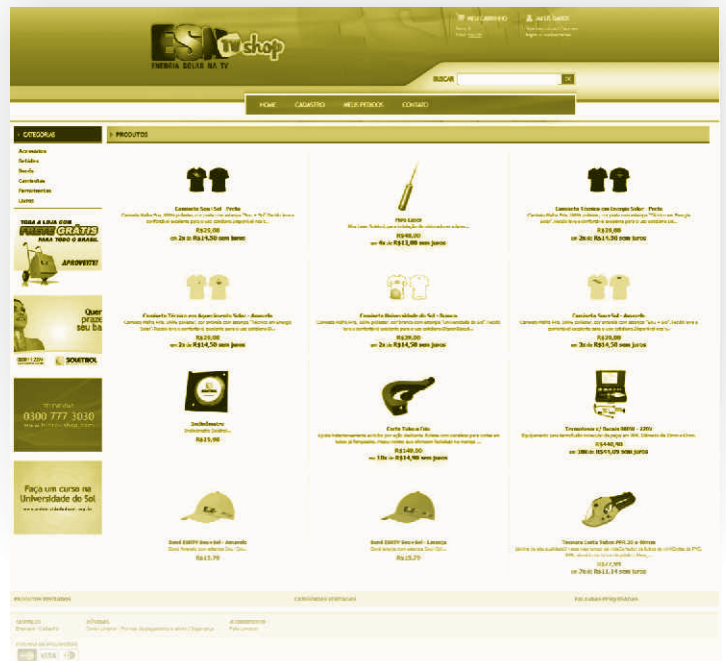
ESN TV shop
ENERGIA SOLAR NA TV

MEU CARRINHO
MEUS DADOS

BUSCAR

HOME
CADASTRO
MEUS PEDIDOS
CONTATO

CATEGORIAS
Acessórios
Bolsões
Bonés
Camisetas
Ferramentas
Livros

TODA A LOJA COM FRETE GRÁTIS PARA TODO O BRASIL
APROVEITE!

Quer praz seu ba
SOLETROL

0300 777 3030

Faça um curso na Universidade do Sol

PRODUTOS

Camiseta Sou+Sol - Preta
R$29,00
ou 2x de R$14,50 sem juros

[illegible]
R$48,00
ou 4x de R$12,00 sem juros

Camiseta Técnico em Energia Solar - Preta
R$29,00
ou 2x de R$14,50 sem juros

Camiseta Técnico em Aquecimento Solar - Amarela
R$29,00
ou 2x de R$14,50 sem juros

Camiseta Universidade do Sol - Branca
R$29,00
ou 2x de R$14,50 sem juros

Camiseta Sou+Sol - Amarela
R$29,00
ou 2x de R$14,50 sem juros

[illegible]
R$15,90

Corta Tubo e Fita
R$149,00
ou 10x de R$14,90 sem juros

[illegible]
R$440,90
ou 10x de R$44,09 sem juros

Boné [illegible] Sou+Sol - Amarelo
R$15,70

Boné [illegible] Sou+Sol - Laranja
R$15,70

Tesoura Corta Tubos PPR 16 a 40mm
R$27,99
ou 2x de R$13,99 sem juros